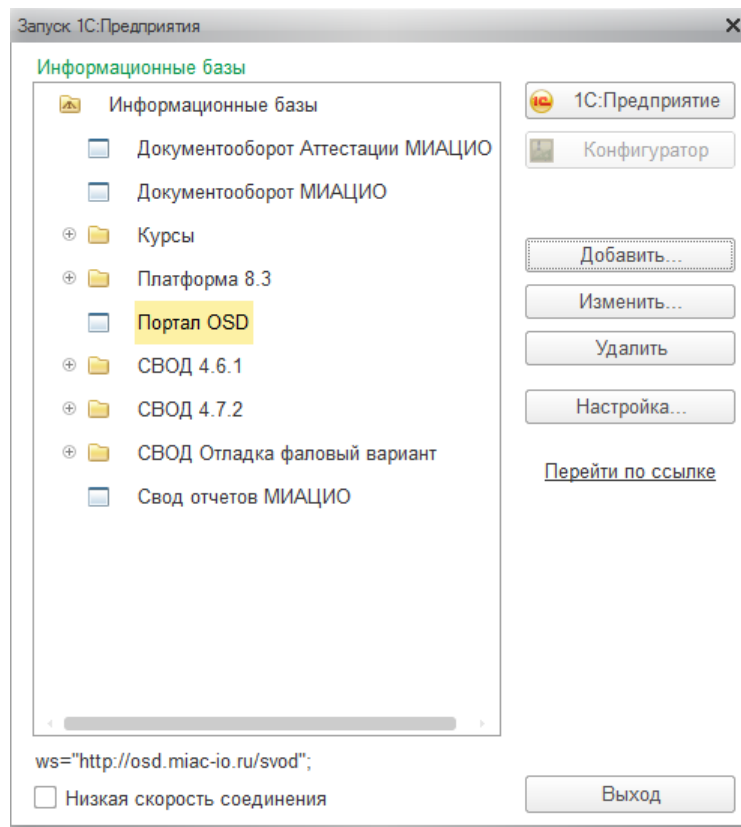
Запуск 1С:Предприятия

Информационные базы

Информационные базы
Документооборот Аттестации МИАЦИО
Документооборот МИАЦИО
Курсы
Платформа 8.3
Портал OSD
СВОД 4.6.1
СВОД 4.7.2
СВОД Отладка фаловый вариант
Свод отчетов МИАЦИО

1С:Предприятие
Конфигуратор
Добавить...
Изменить...
Удалить
Настройка...
Перейти по ссылке

ws="http://osd.miac-io.ru/svod";
Низкая скорость соединения
Выход